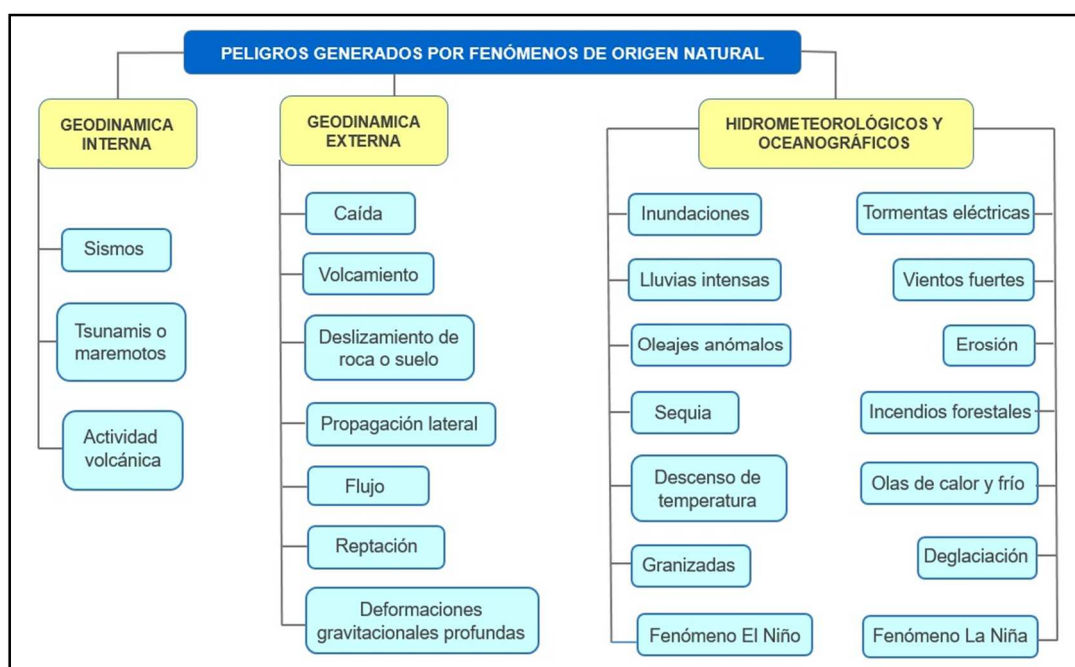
PELIGROS GENERADOS POR FENÓMENOS DE ORIGEN NATURAL

GEODINAMICA INTERNA

Sismos

Tsunamis o maremotos

Actividad volcánica

GEODINAMICA EXTERNA

Caída

Volcamiento

Deslizamiento de roca o suelo

Propagación lateral

Flujo

Reptación

Deformaciones gravitacionales profundas

HIDROMETEOROLÓGICOS Y OCEANOGRÁFICOS

Inundaciones

Lluvias intensas

Oleajes anómalos

Sequia

Descenso de temperatura

Granizadas

Fenómeno El Niño

Tormentas eléctricas

Vientos fuertes

Erosión

Incendios forestales

Olas de calor y frío

Deglaciación

Fenómeno La Niña